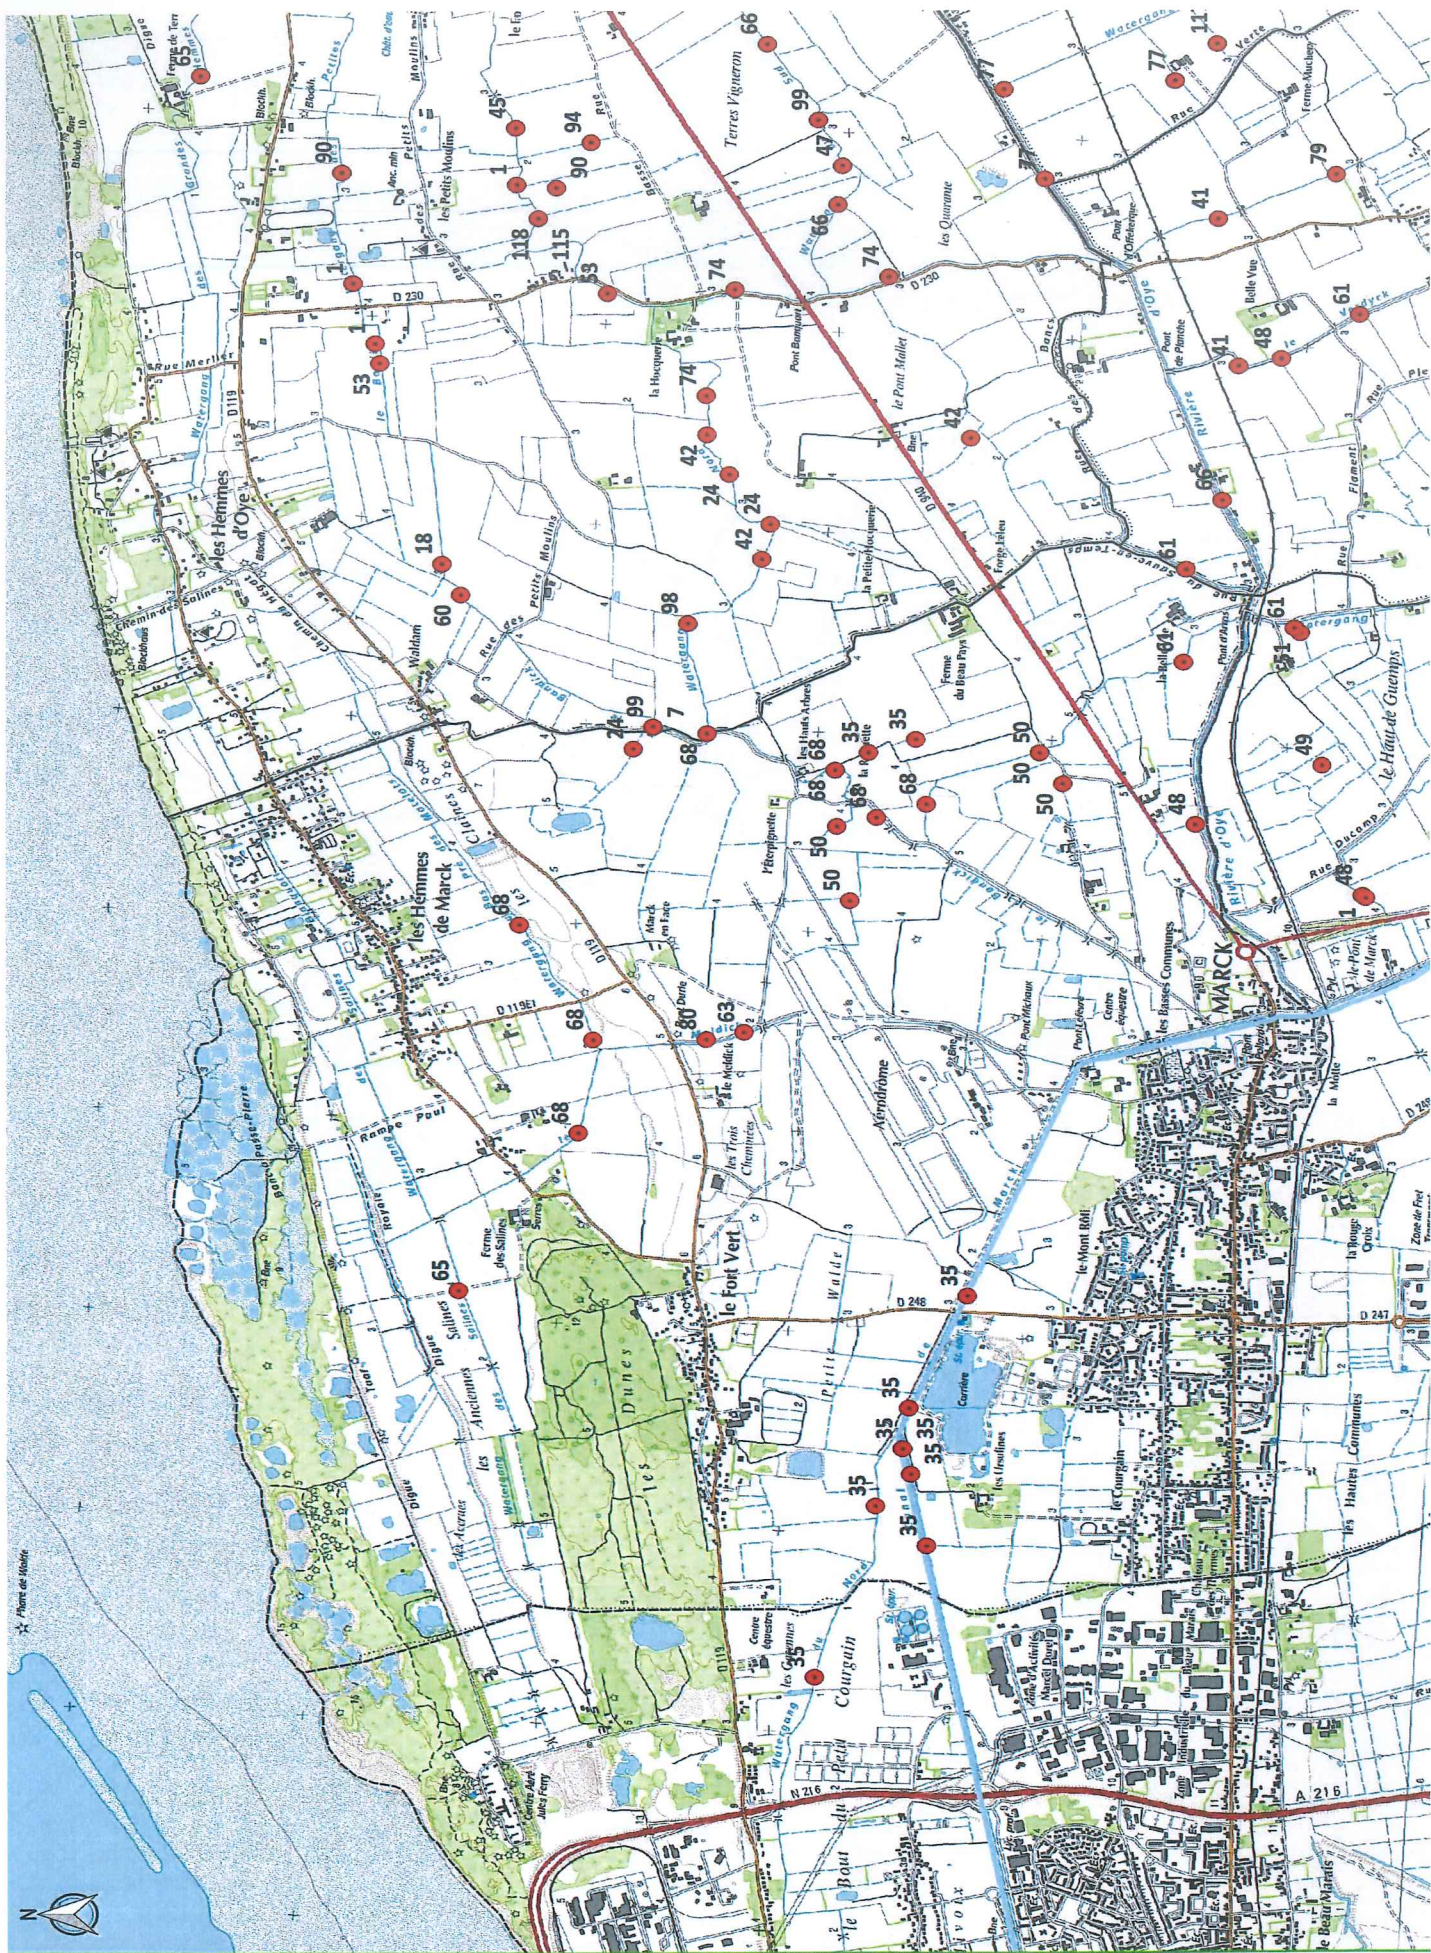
65
90
1
53
18
60
45
1
118
115
94
90
53
74
74
42
24
24
42
98
99
74
7
68
66
99
47
66
74
77
77
42
11
77
79
41
61
48
41
66
61
61
31
49
48
48
35
35
68
68
50
50
50
50
68
68
68
68
68
80
63
65
35
35
35
35
35
35
35

les Hemmes d'Oye
les Hemmes de Marck
Terres Vigneron
les Petits Moulins
la Hocquerie
Pont Mallet
Aérodrome
le Fort Vert
les Dunes
les Anciennes
Salines
Ferme des Salines
les Trois Cheminées
Marck en Tace
MARCK
les Basses Communes
le Mont Rôti
Courgain
les Hautes Communes
Carrière
les Ursulines
le Haut de Guemps
Rivière d'Oye
Watergang
D 230
D 119
D 11
D 248
D 247
N 216
A 216
le Bout
Rue Merlier
Rue des Petits Moulins
Ferme du Beau Pays
la Rouge Croix
Zone industrielle
Waldam
Digue
N